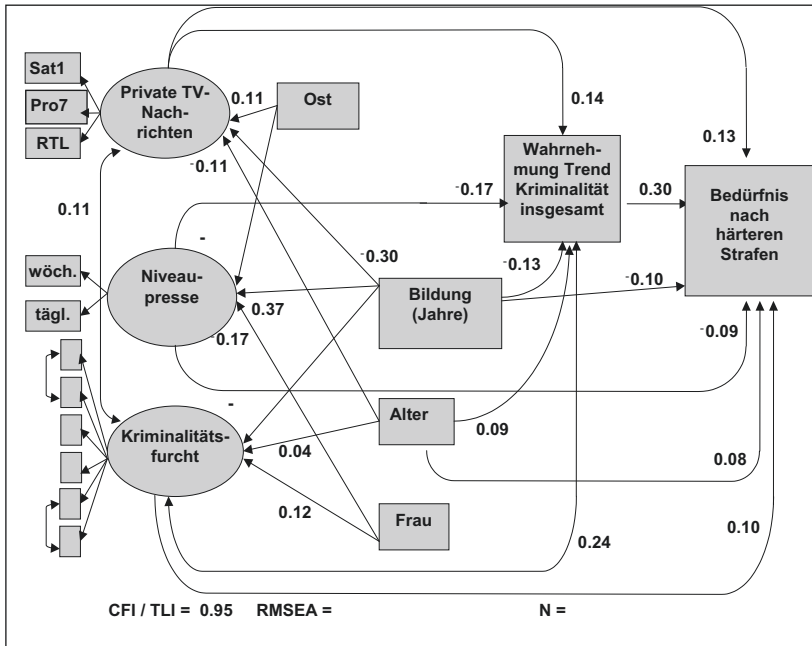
Sat1
Pro7
RTL
Private TV-Nachrichten
0.11
Ost
0.14
0.13
-0.11
Wahrnehmung Trend Kriminalität insgesamt
0.11
-0.17
0.30
Bedürfnis nach härteren Strafen
-
wöch.
täg.
Niveau-presse
-0.30
-0.13
-0.10
0.37
Bildung (Jahre)
-0.17
-0.09
-
Kriminalitäts-furcht
Alter
0.04
0.09
0.08
0.12
Frau
0.24
0.10
CFI / TLI = 0.95 RMSEA = N =